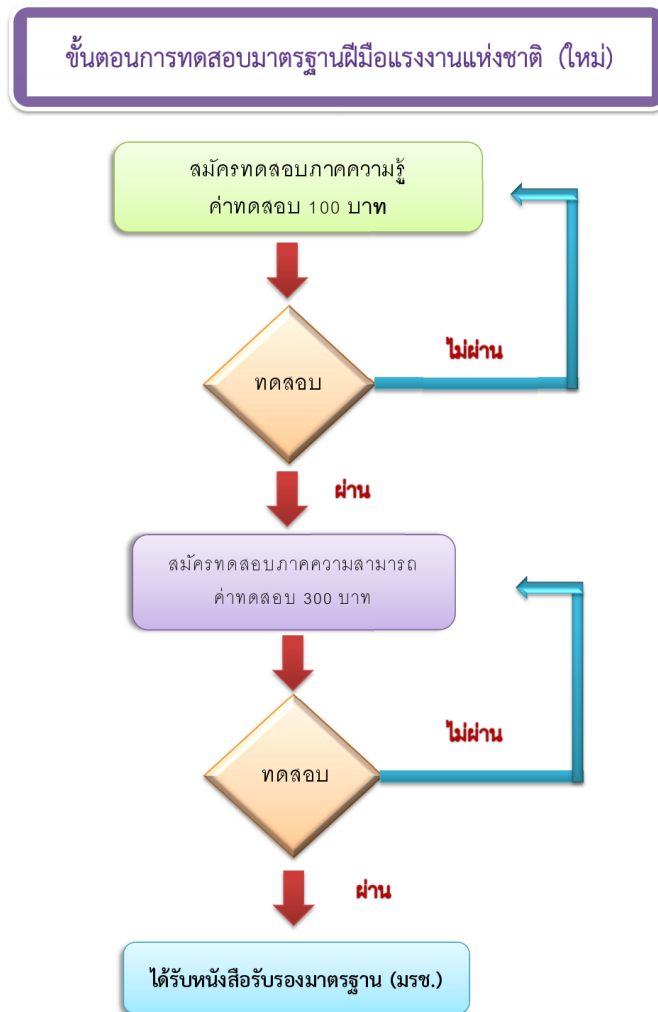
ขั้นตอนการทดสอบมาตรฐานฝีมือแรงงานแห่งชาติ (ใหม่)

สมัครทดสอบภาคความรู้
ค่าทดสอบ 100 บาท

ทดสอบ

ไม่ผ่าน

ผ่าน

สมัครทดสอบภาคความสามารถ
ค่าทดสอบ 300 บาท

ทดสอบ

ไม่ผ่าน

ผ่าน

ได้รับหนังสือรับรองมาตรฐาน (มรช.)